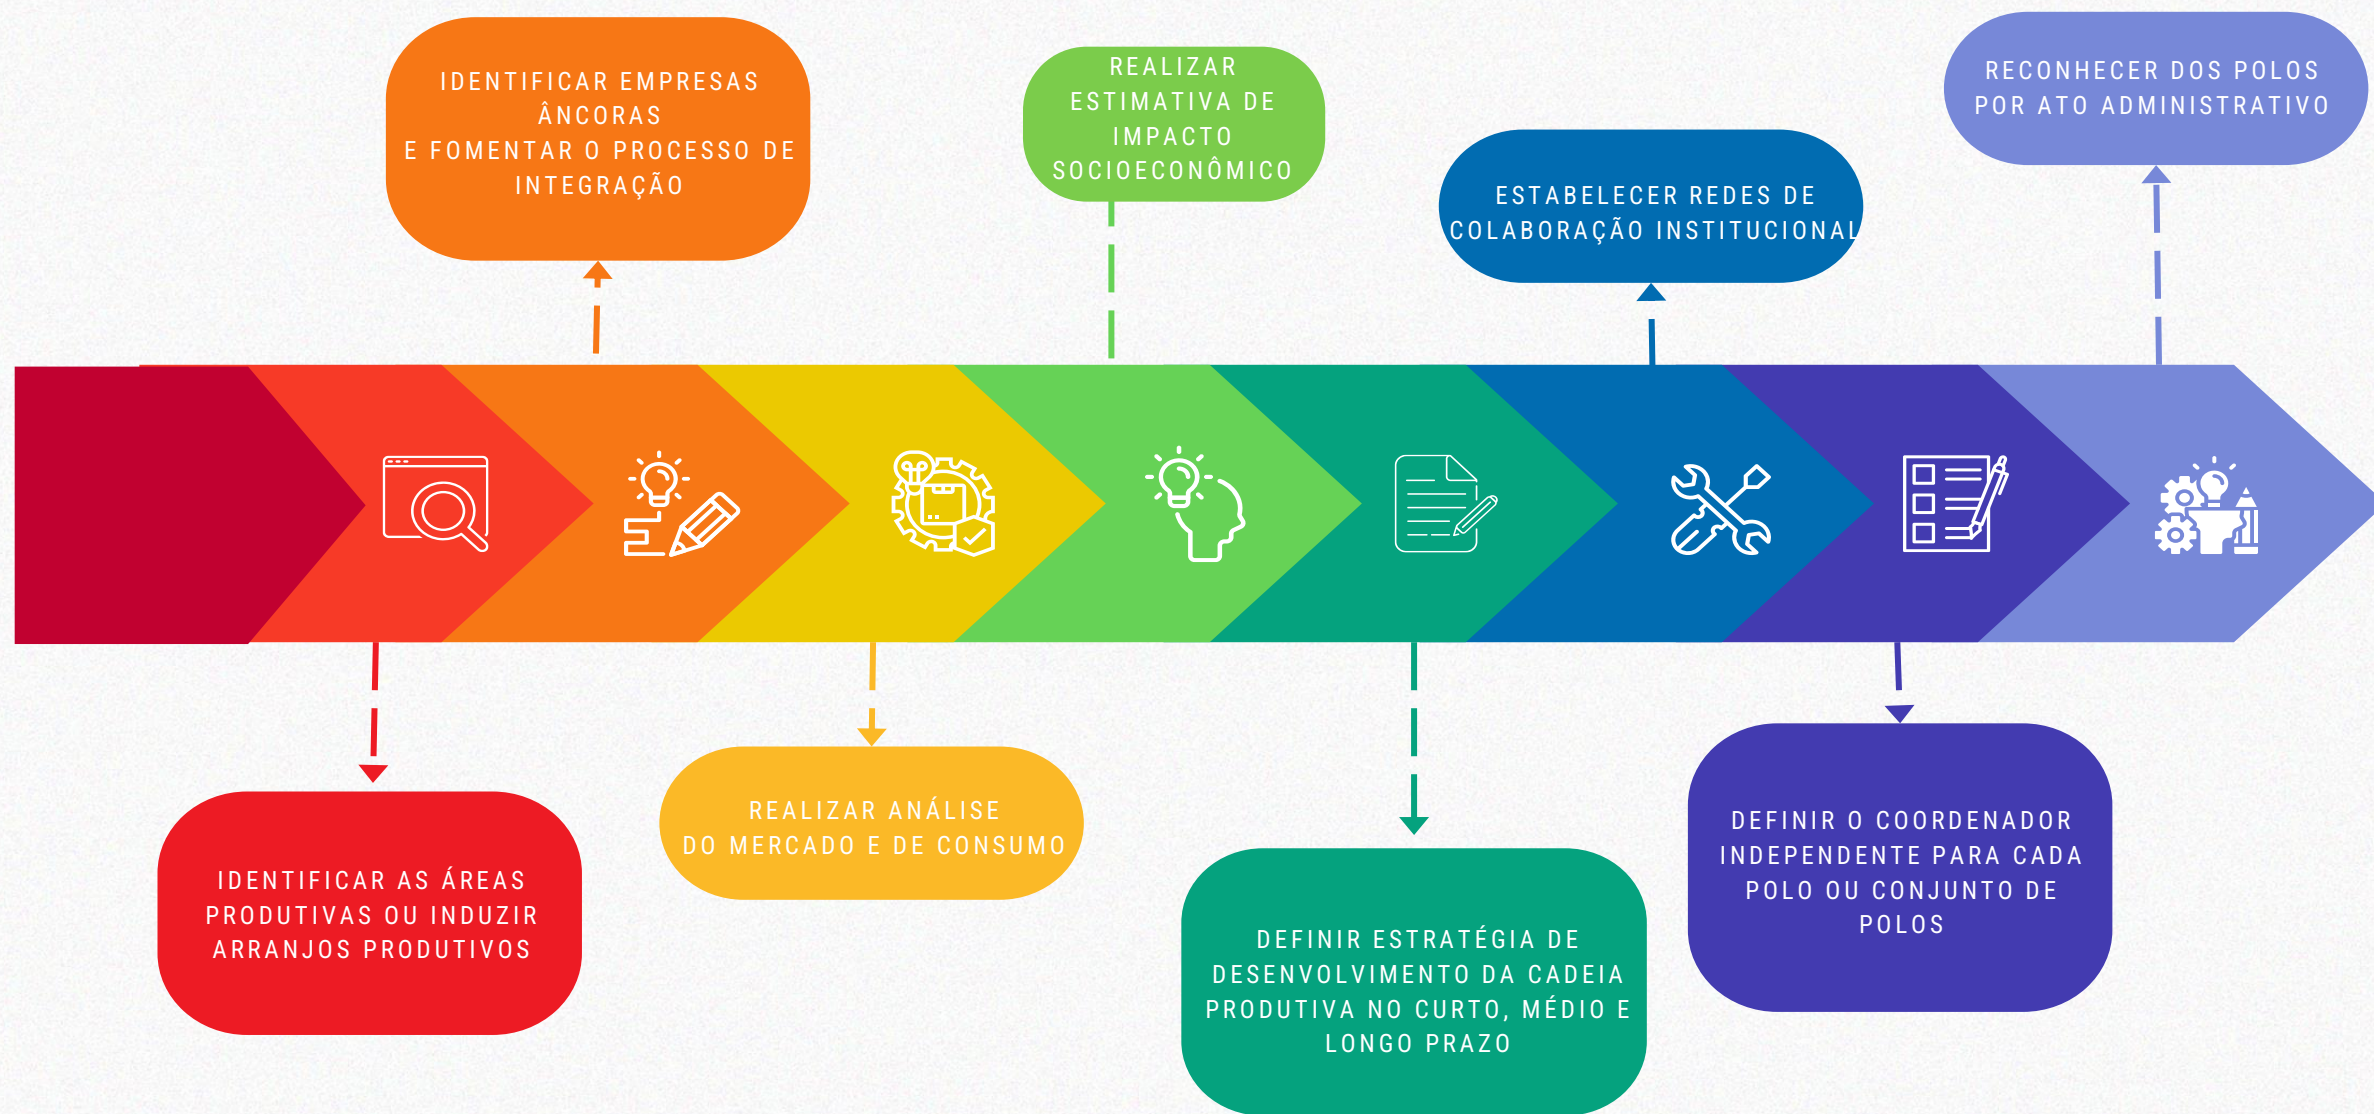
IDENTIFICAR EMPRESAS ÂNCORAS E FOMENTAR O PROCESSO DE INTEGRAÇÃO

REALIZAR ESTIMATIVA DE IMPACTO SOCIOECONÔMICO

ESTABELECER REDES DE COLABORAÇÃO INSTITUCIONAL

RECONHECER DOS POLOS POR ATO ADMINISTRATIVO

IDENTIFICAR AS ÁREAS PRODUTIVAS OU INDUZIR ARRANJOS PRODUTIVOS

REALIZAR ANÁLISE DO MERCADO E DE CONSUMO

DEFINIR ESTRATÉGIA DE DESENVOLVIMENTO DA CADEIA PRODUTIVA NO CURTO, MÉDIO E LONGO PRAZO

DEFINIR O COORDENADOR INDEPENDENTE PARA CADA POLO OU CONJUNTO DE POLOS